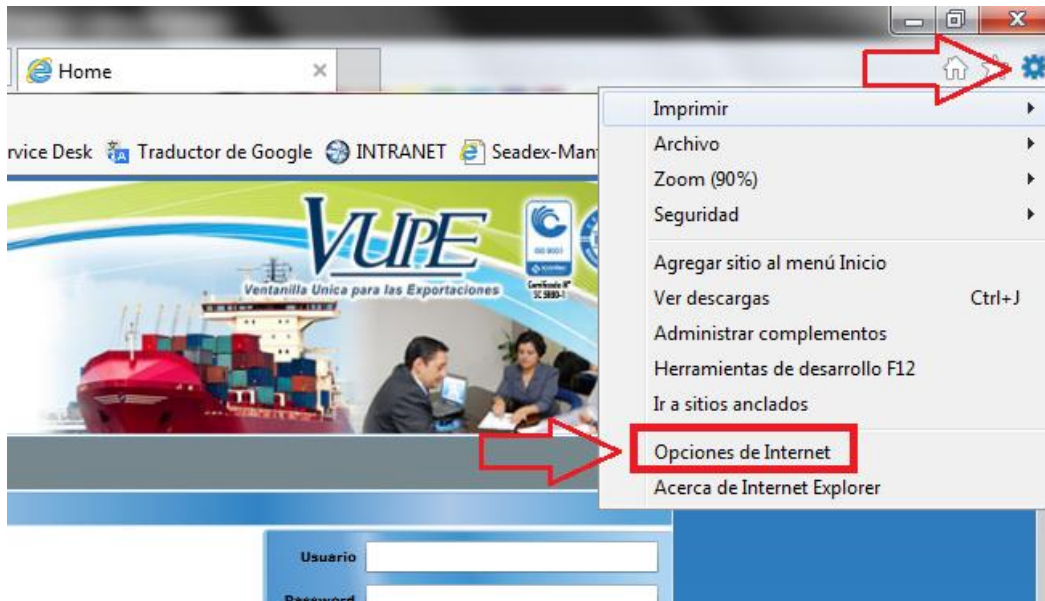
Home

rvice Desk Traductor de Google INTRANET Seadex-Man

VUPE
Ventanilla Unica para las Exportaciones

Imprimir
Archivo
Zoom (90%)
Seguridad
Agregar sitio al menú Inicio
Ver descargas Ctrl+J
Administrar complementos
Herramientas de desarrollo F12
Ir a sitios anclados
Opciones de Internet
Acerca de Internet Explorer

Usuario
Password